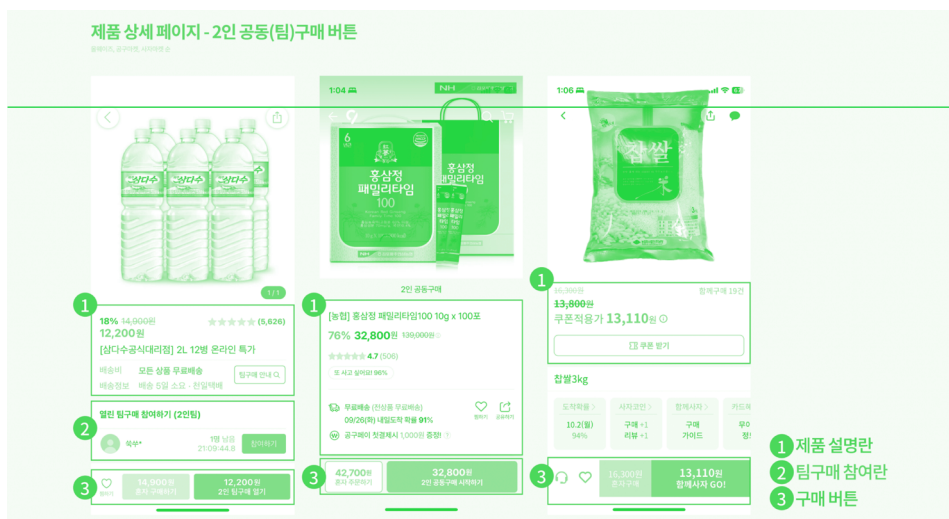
제품 상세 페이지 - 2인 공동(팀)구매 버튼

1/1

1
18% 14,900원
12,200원
(5,626)
[삼다수공식대리점] 2L 12병 온라인 특가
배송비 모든 상품 무료배송
배송정보 배송 5일 소요 · 한일택배
팀구매 안내

2
열린 팀구매 참여하기 (2인팀)
북부*
1명 남음 21:09:44.8
참여하기

3
찜하기
14,900원 혼자 구매하기
12,200원 2인 팀구매 열기

1:04

홍삼정 패밀리타임 100
홍삼정 패밀리타임

2인 공동구매

1
[농협] 홍삼정 패밀리타임100 10g x 100포
76% 32,800원 139,000원
4.7 (506)
또 사고 싶어요! 96%
무료배송 (천심품 무료배송)
09/26(화) 내일도착 확률 91%
찜하기 공유하기
공구페이 첫결제시 1,000원 증정!

3
42,700원 혼자 주문하기
32,800원 2인 공동구매 시작하기

1:06

찹쌀

1
16,300원 함께구매 19건
13,800원
쿠폰적용가 13,110원
쿠폰 받기

찹쌀3kg
도착확률
10.2(일) 94%
사자코인
구매 +1 리뷰 +1
함께사자
구매 가이드
카드혜
무이

3
16,300원 혼자구매
13,110원 함께사자 GO!

1 제품 설명란
2 팀구매 참여란
3 구매 버튼